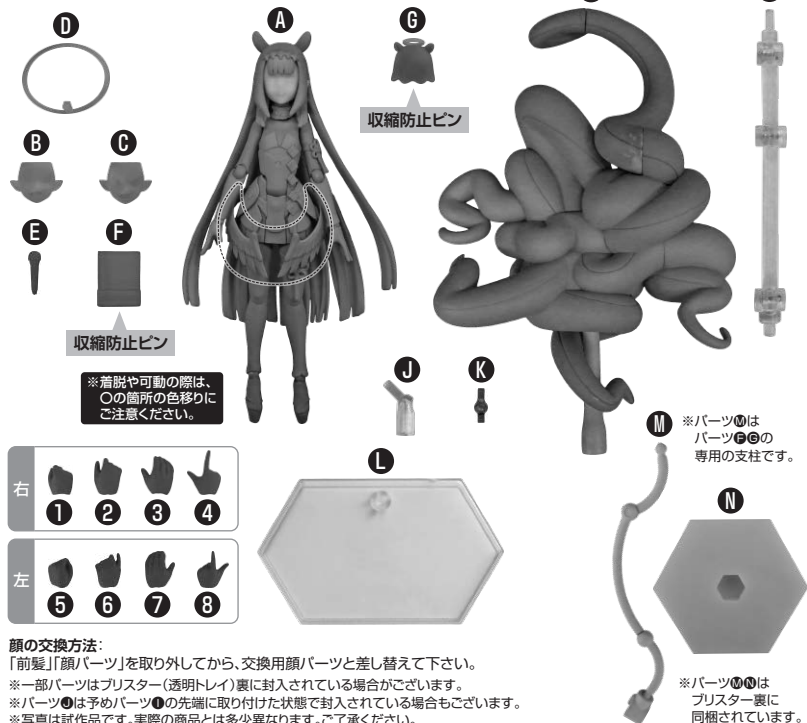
D
A
G
収縮防止ピン
B
C
E
F
収縮防止ピン
※着脱や可動の際は、○の箇所の色移りにご注意ください。
J
K
M
※パーツⓂは パーツⒻⒼの 専用の支柱です。
右
❶ ❷ ❸ ❹
L
N
左
❺ ❻ ❼ ❽

顔の交換方法：
「前髪」「顔パーツ」を取り外してから、交換用顔パーツと差し替えて下さい。
※一部パーツはブリスター（透明トレイ）裏に封入されている場合がございます。
※パーツⒿは予めパーツⓁの先端に取り付けた状態で封入されている場合もございます。
※写真は試作品です。実際の商品とは多少異なります。ご了承ください。

※パーツⓂⓃは ブリスター裏に 同梱されています。